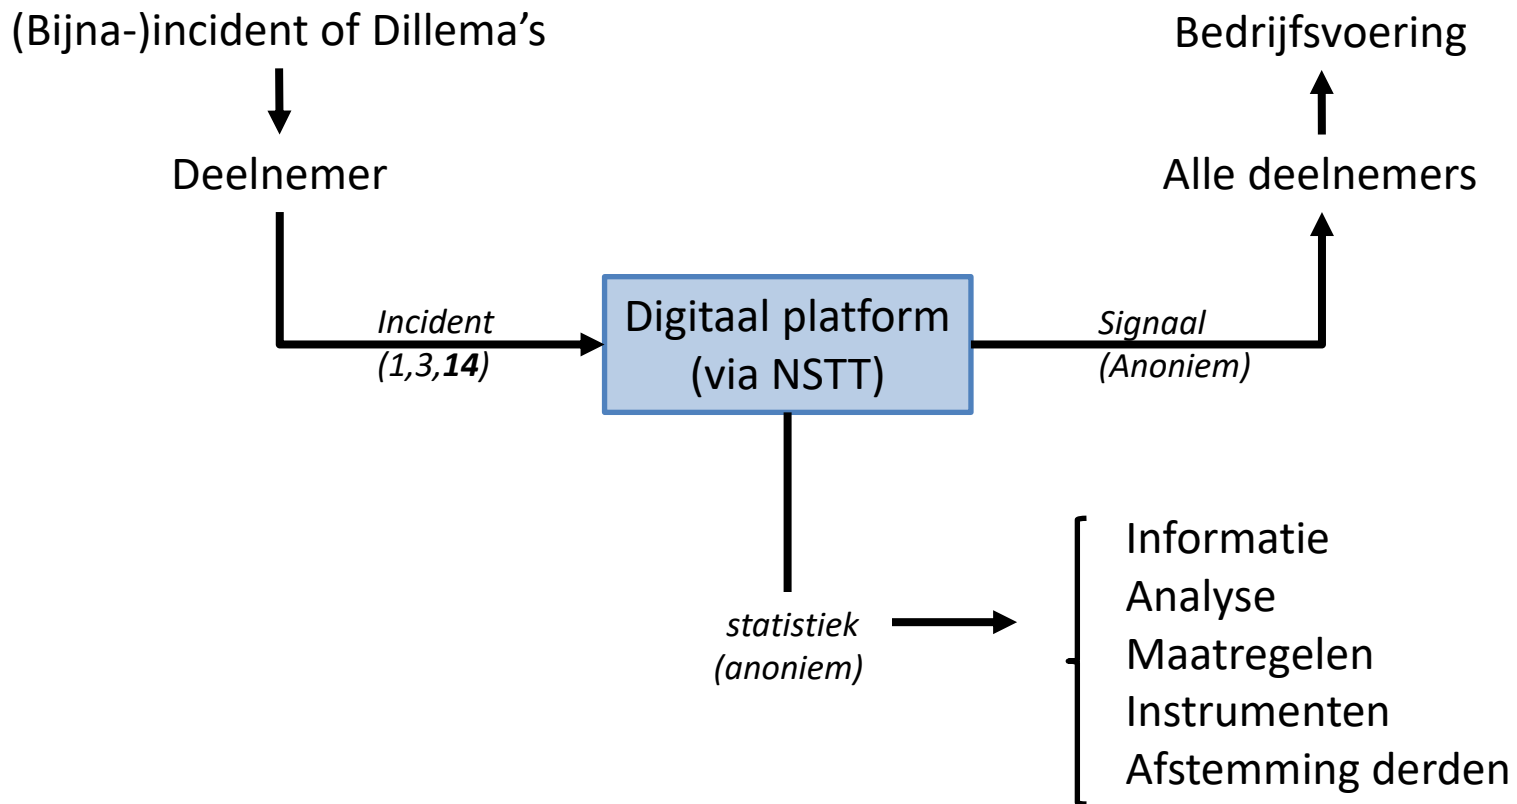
(Bijna-)incident of Dillema's

Bedrijfsvoering

Deelnemer

Alle deelnemers

Incident
(1,3,**14**)

Digitaal platform
(via NSTT)

Signaal
(Anoniem)

statistiek
(anoniem)

Informatie
Analyse
Maatregelen
Instrumenten
Afstemming derden